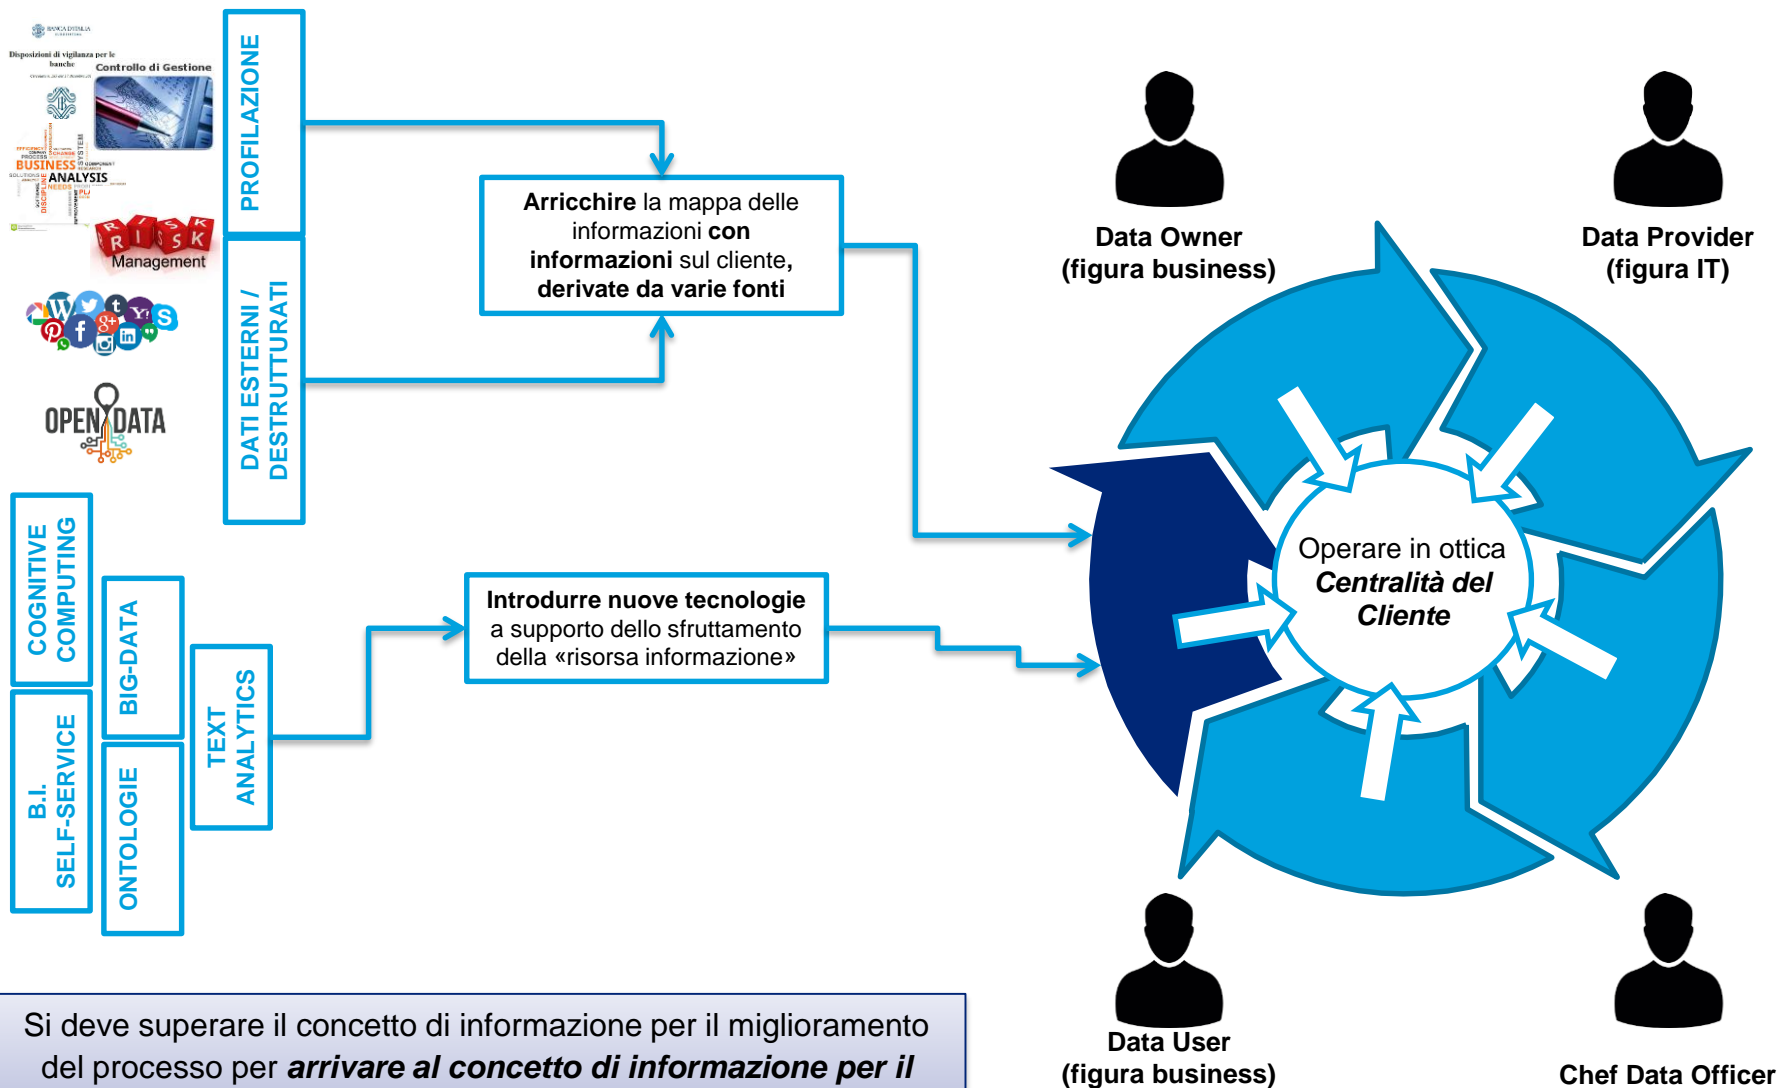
BANCA D'ITALIA

Disposizioni di vigilanza per le banche

Controllo di Gestione

BUSINESS ANALYSIS

RISK Management

OPEN DATA

PROFILAZIONE

DATI ESTERNI / DESTRUTTURATI

**Arricchire** la mappa delle informazioni **con informazioni** sul cliente, **derivate da varie fonti**

COGNITIVE COMPUTING

B.I. SELF-SERVICE

BIG-DATA

ONTOLOGIE

TEXT ANALYTICS

**Introdurre nuove tecnologie** a supporto dello sfruttamento della «risorsa informazione»

Data Owner (figura business)

Data Provider (figura IT)

Operare in ottica ***Centralità del Cliente***

Data User (figura business)

Chef Data Officer

Si deve superare il concetto di informazione per il miglioramento del processo per ***arrivare al concetto di informazione per il***